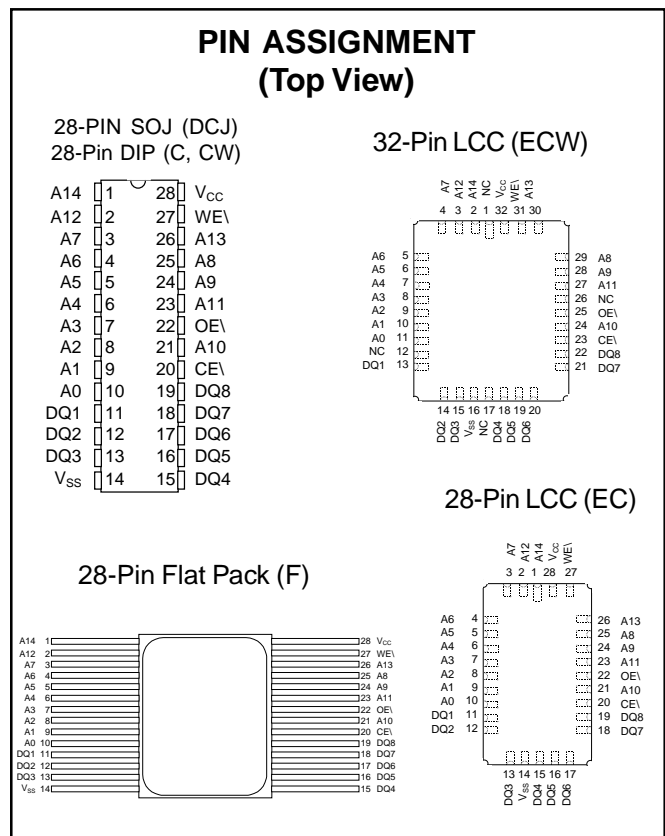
PIN ASSIGNMENT
(Top View)

28-PIN SOJ (DCJ)
28-Pin DIP (C, CW)

| | | | |
|---|---|---|---|
| A14 | 1 | 28 | $V_{CC}$ |
| A12 | 2 | 27 | WE\ |
| A7 | 3 | 26 | A13 |
| A6 | 4 | 25 | A8 |
| A5 | 5 | 24 | A9 |
| A4 | 6 | 23 | A11 |
| A3 | 7 | 22 | OE\ |
| A2 | 8 | 21 | A10 |
| A1 | 9 | 20 | CE\ |
| A0 | 10 | 19 | DQ8 |
| DQ1 | 11 | 18 | DQ7 |
| DQ2 | 12 | 17 | DQ6 |
| DQ3 | 13 | 16 | DQ5 |
| $V_{SS}$ | 14 | 15 | DQ4 |

32-Pin LCC (ECW)

A7 A12 A14 NC $V_{CC}$ WE\ A13
4 3 2 1 32 31 30

A6 5
A5 6
A4 7
A3 8
A2 9
A1 10
A0 11
NC 12
DQ1 13

29 A8
28 A9
27 A11
26 NC
25 OE\
24 A10
23 CE\
22 DQ8
21 DQ7

14 15 16 17 18 19 20
DQ2 DQ3 $V_{SS}$ NC DQ4 DQ5 DQ6

28-Pin LCC (EC)

A7 A12 A14 $V_{CC}$ WE\
3 2 1 28 27

A6 4
A5 5
A4 6
A3 7
A2 8
A1 9
A0 10
DQ1 11
DQ2 12

26 A13
25 A8
24 A9
23 A11
22 OE\
21 A10
20 CE\
19 DQ8
18 DQ7

13 14 15 16 17
DQ3 $V_{SS}$ DQ4 DQ5 DQ6

28-Pin Flat Pack (F)

A14 1
A12 2
A7 3
A6 4
A5 5
A4 6
A3 7
A2 8
A1 9
A0 10
DQ1 11
DQ2 12
DQ3 13
$V_{SS}$ 14

28 $V_{CC}$
27 WE\
26 A13
25 A8
24 A9
23 A11
22 OE\
21 A10
20 CE\
19 DQ8
18 DQ7
17 DQ6
16 DQ5
15 DQ4